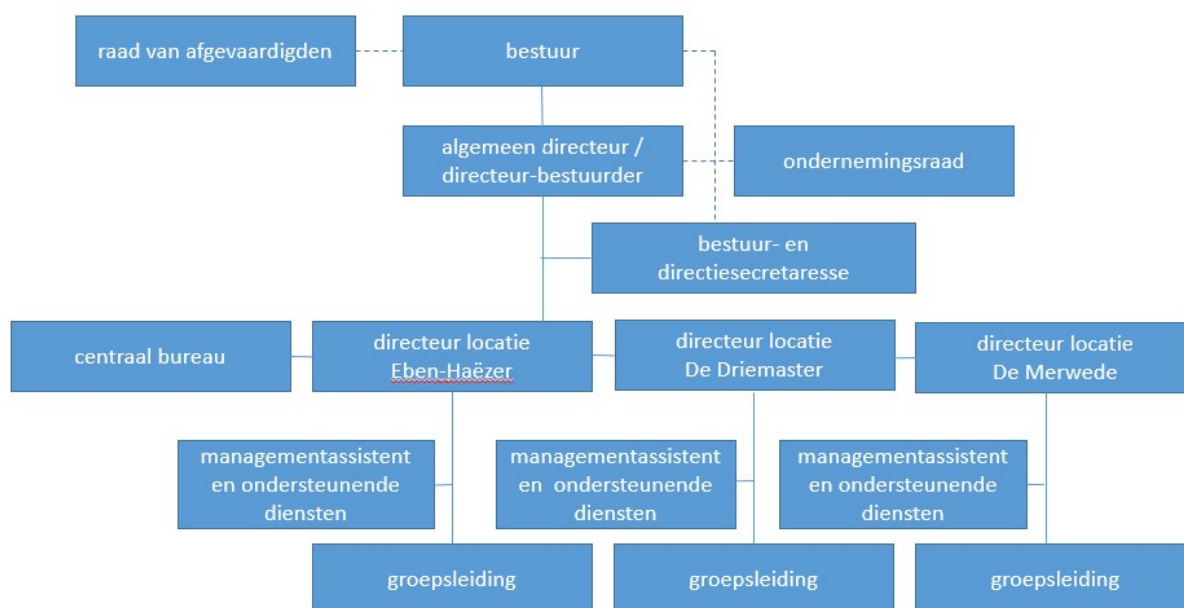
raad van afgevaardigden

bestuur

algemeen directeur / directeur-bestuurder

ondernemingsraad

bestuur- en directiesecretaresse

centraal bureau

directeur locatie Eben-Haëzer

directeur locatie De Driemaster

directeur locatie De Merwede

managementassistent en ondersteunende diensten

managementassistent en ondersteunende diensten

managementassistent en ondersteunende diensten

groepsleiding

groepsleiding

groepsleiding